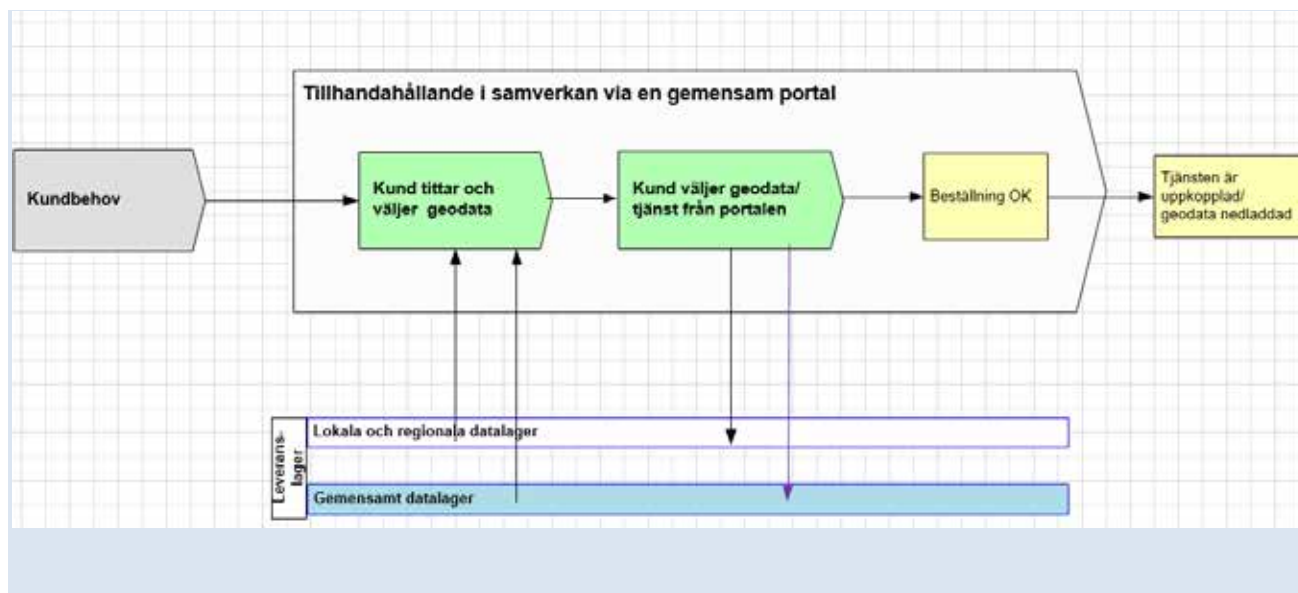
Tillhandahållande i samverkan via en gemensam portal

Kundbehov

Kund tittar och väljer geodata

Kund väljer geodata/ tjänst från portalen

Beställning OK

Tjänsten är uppkopplad/ geodata nedladdad

Leverans-lager

Lokala och regionala datalager

Gemensamt datalager